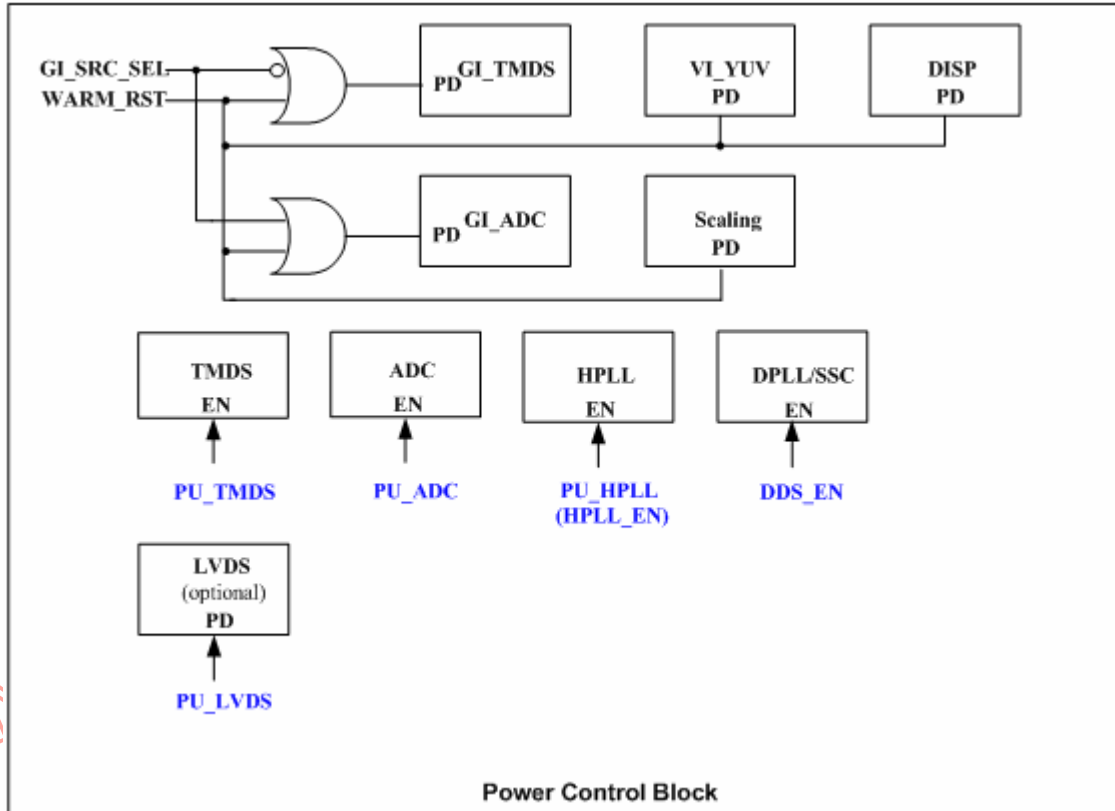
GI_SRC_SEL
WARM_RST

PD GI_TMDS

VI_YUV
PD

DISP
PD

PD GI_ADC

Scaling
PD

TMDS
EN

ADC
EN

HPLL
EN

DPLL/SSC
EN

PU_TMDS

PU_ADC

PU_HPLL
(HPLL_EN)

DDS_EN

LVDS
(optional)
PD

PU_LVDS

Power Control Block